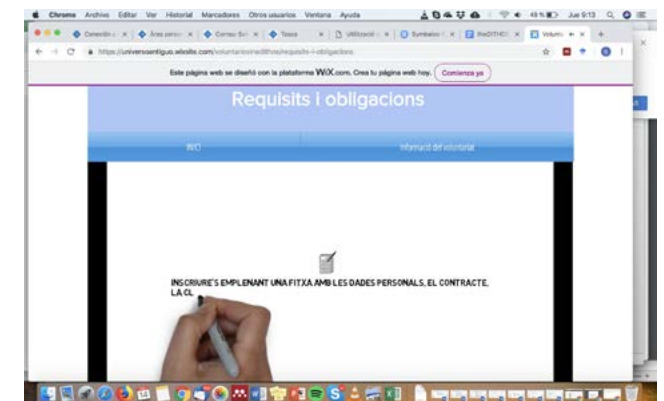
Chrome Archivo Editar Ver Historial Marcadores Otros usuarios Ventana Ayuda

Jue 9:13

https://universoantiguo.wixsite.com/voluntariosinedithos/requisits-i-obligacions

Esta página web se diseñó con la plataforma WiX.com. Crea tu página web hoy. Comienza ya

Requisits i obligacions

INICI

Informació del voluntariat

INSCRIURE'S EMPLENANT UNA FITXA AMB LES DADES PERSONALS, EL CONTRACTE, LA CL